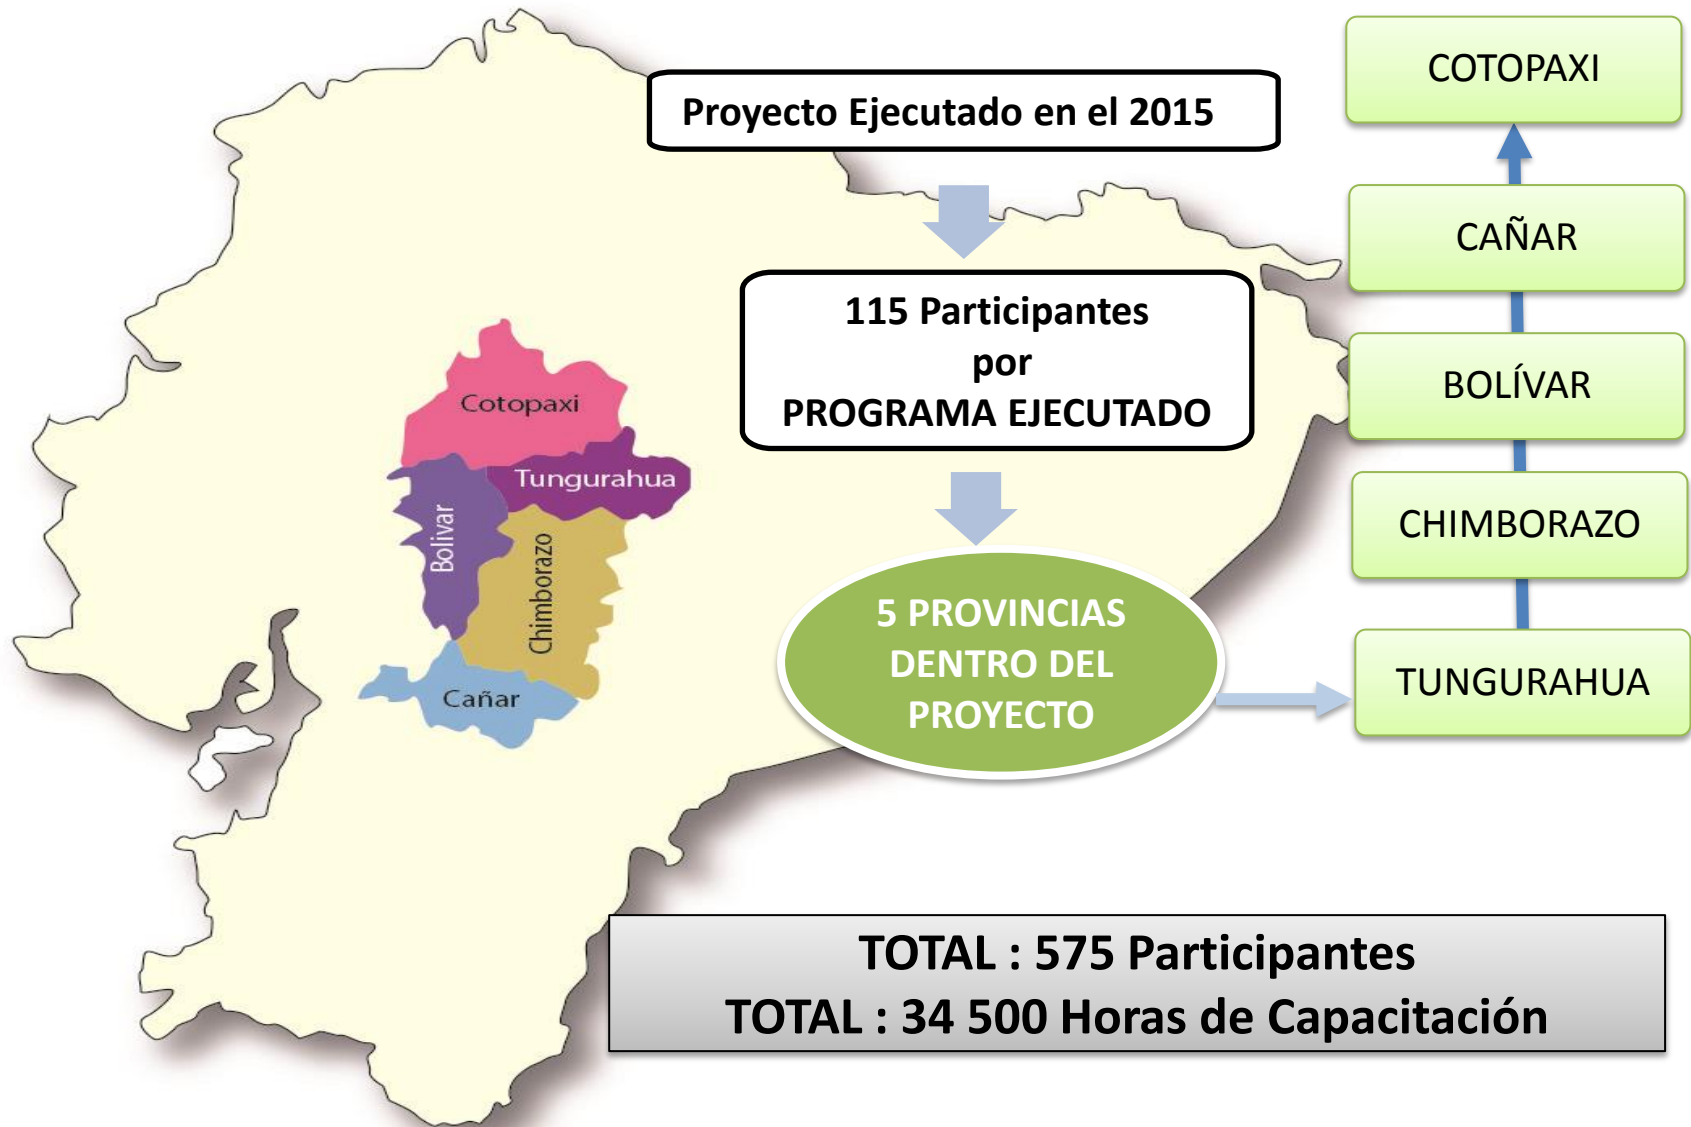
Proyecto Ejecutado en el 2015

115 Participantes
por
PROGRAMA EJECUTADO

5 PROVINCIAS DENTRO DEL PROYECTO

COTOPAXI

CAÑAR

BOLÍVAR

CHIMBORAZO

TUNGURAHUA

Cotopaxi

Tungurahua

Bolivar

Chimborazo

Cañar

TOTAL : 575 Participantes
TOTAL : 34 500 Horas de Capacitación